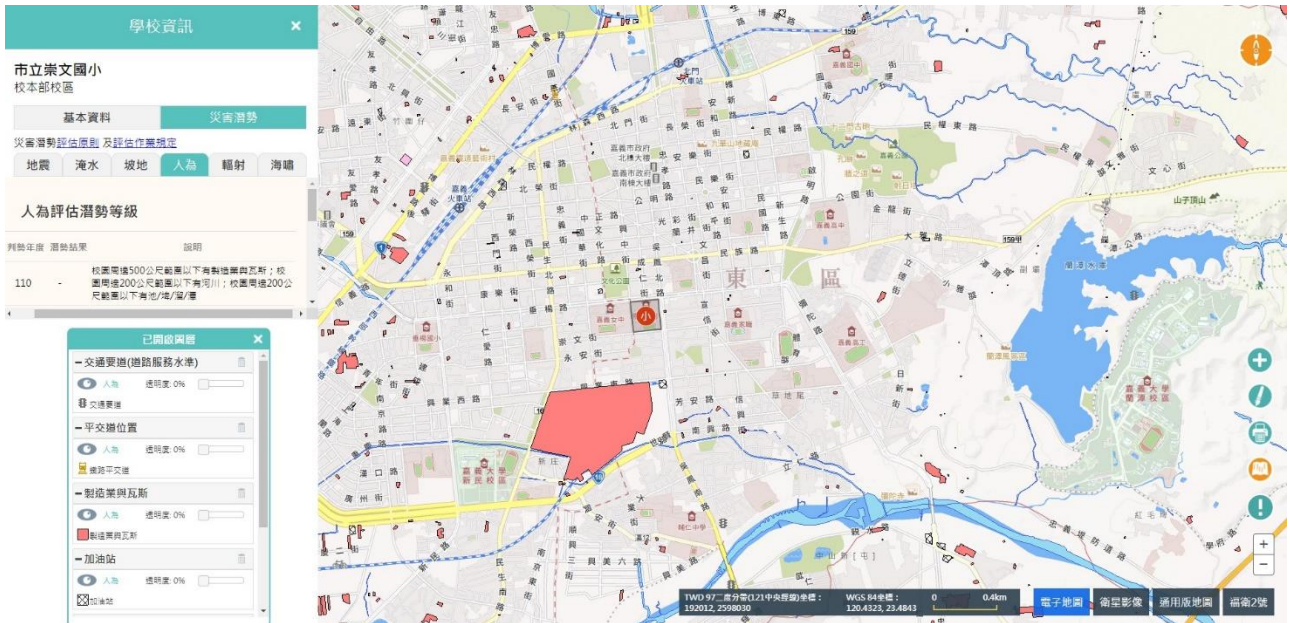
學校資訊 ×

市立崇文國小
校本部校區

基本資料 | 災害潛勢

災害潛勢評估原則 及評估作業規定

地震 | 淹水 | 坡地 | 人為 | 輻射 | 海嘯

人為評估潛勢等級

| 判勢年度 | 潛勢結果 | 說明 |
|---|---|---|
| 110 | - | 校園周邊500公尺範圍以下有製造業與瓦斯；校園周邊200公尺範圍以下有河川；校園周邊200公尺範圍以下有池/埤/溜/潭 |

已開啟圖層 ×

交通要道(道路服務水準)
人為 透明度: 0%
交通要道

平交道位置
人為 透明度: 0%
鐵路平交道

製造業與瓦斯
人為 透明度: 0%
製造業與瓦斯

加油站
人為 透明度: 0%
加油站

東 區

嘉義火車站
嘉義市政府北棟大樓
嘉義市政府南棟大樓
文化公園
蘭潭水庫
蘭潭風景區
嘉義大學蘭潭校區
山子頂山
嘉義高中
嘉義高工
嘉義女中
嘉義家職
嘉華中學
中山公園
嘉義新民校區
民權東路
大雅路
公明路
仁愛路
中正路
興業西路
忠孝路
民族路
垂楊路
北榮街
吳鳳北路
小雅路
中山路
光彩街
蘭井街
和平路
興達路
紅毛埤
學府路

TWD 97二度分帶(121中央經線)坐標：
192012, 2598030
WGS 84坐標：
120.4323, 23.4843
0 0.4km

電子地圖 | 衛星影像 | 通用版地圖 | 福衛2號